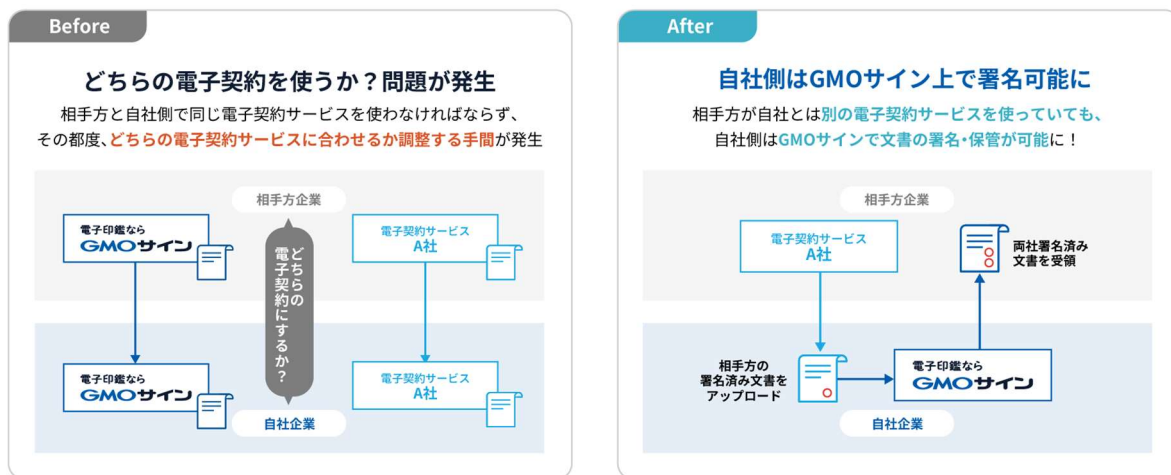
Before

どちらの電子契約を使うか？問題が発生

相手方と自社側で同じ電子契約サービスを使わなければならず、その都度、どちらの電子契約サービスに合わせるか調整する手間が発生

相手方企業

電子印鑑なら GMOサイン

電子契約サービス A社

どちらの電子契約にするか？

電子印鑑なら GMOサイン

電子契約サービス A社

自社企業

After

自社側はGMOサイン上で署名可能に

相手方が自社とは別の電子契約サービスを使っていても、自社側はGMOサインで文書の署名・保管が可能に！

相手方企業

電子契約サービス A社

両社署名済み文書を受領

相手方の署名済み文書をアップロード

電子印鑑なら GMOサイン

自社企業